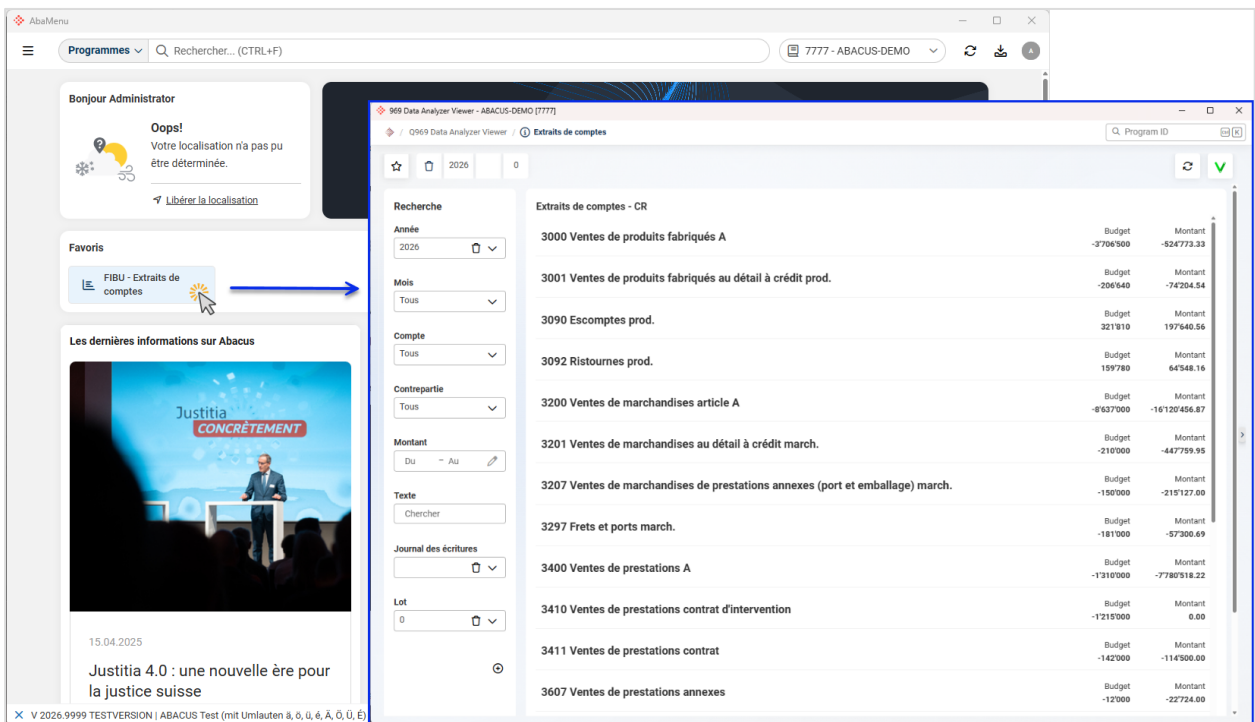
AbaMenu

Programmes Rechercher... (CTRL+F)

7777 - ABACUS-DEMO

Bonjour Administrator

Oops!
Votre localisation n'a pas pu être déterminée.

Libérer la localisation

Favoris

FIBU - Extraits de comptes

Les dernières informations sur Abacus

Justitia
CONCRÈTEMENT

15.04.2025

Justitia 4.0 : une nouvelle ère pour la justice suisse

V 2026.9999 TESTVERSION | ABACUS Test (mit Umlauten ä, ö, ü, é, Ä, Ö, Ü, É)

969 Data Analyzer Viewer - ABACUS-DEMO [7777]

/ Q969 Data Analyzer Viewer / Extraits de comptes

Program ID

2026 0

Recherche

Année
2026

Mois
Tous

Compte
Tous

Contrepartie
Tous

Montant
Du - Au

Texte
Chercher

Journal des écritures

Lot
0

Extraits de comptes - CR

| | Budget | Montant |
|---|---|---|
| 3000 Ventes de produits fabriqués A | -3'706'500 | -524'773.33 |
| 3001 Ventes de produits fabriqués au détail à crédit prod. | -206'640 | -74'204.54 |
| 3090 Escomptes prod. | 321'810 | 197'640.56 |
| 3092 Ristournes prod. | 159'780 | 64'548.16 |
| 3200 Ventes de marchandises article A | -8'637'000 | -16'120'456.87 |
| 3201 Ventes de marchandises au détail à crédit march. | -210'000 | -447'759.95 |
| 3207 Ventes de marchandises de prestations annexes (port et emballage) march. | -150'000 | -215'127.00 |
| 3297 Frets et ports march. | -181'000 | -57'300.69 |
| 3400 Ventes de prestations A | -1'310'000 | -7'780'518.22 |
| 3410 Ventes de prestations contrat d'intervention | -1'215'000 | 0.00 |
| 3411 Ventes de prestations contrat | -142'000 | -114'500.00 |
| 3607 Ventes de prestations annexes | -12'000 | -22'724.00 |